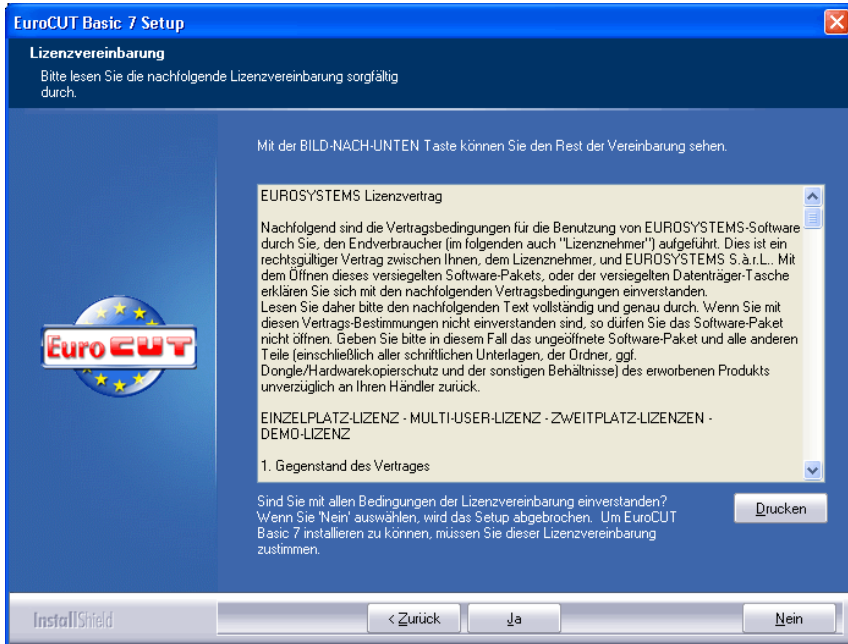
EuroCUT Basic 7 Setup

Lizenzvereinbarung
Bitte lesen Sie die nachfolgende Lizenzvereinbarung sorgfältig durch.

Mit der BILD-NACH-UNTEN Taste können Sie den Rest der Vereinbarung sehen.

EUROSYSTEMS Lizenzvertrag

Nachfolgend sind die Vertragsbedingungen für die Benutzung von EUROSYSTEMS-Software durch Sie, den Endverbraucher (im folgenden auch "Lizenznehmer") aufgeführt. Dies ist ein rechtsgültiger Vertrag zwischen Ihnen, dem Lizenznehmer, und EUROSYSTEMS S.à.r.L.. Mit dem Öffnen dieses versiegelten Software-Pakets, oder der versiegelten Datenträger-Tasche erklären Sie sich mit den nachfolgenden Vertragsbedingungen einverstanden.
Lesen Sie daher bitte den nachfolgenden Text vollständig und genau durch. Wenn Sie mit diesen Vertrags-Bestimmungen nicht einverstanden sind, so dürfen Sie das Software-Paket nicht öffnen. Geben Sie bitte in diesem Fall das ungeöffnete Software-Paket und alle anderen Teile (einschließlich aller schriftlichen Unterlagen, der Ordner, ggf. Dongle/Hardwarekopierschutz und der sonstigen Behältnisse) des erworbenen Produkts unverzüglich an Ihren Händler zurück.

EINZELPLATZ-LIZENZ - MULTI-USER-LIZENZ - ZWEITPLATZ-LIZENZEN - DEMO-LIZENZ

1. Gegenstand des Vertrages

Euro CUT

Sind Sie mit allen Bedingungen der Lizenzvereinbarung einverstanden? Wenn Sie 'Nein' auswählen, wird das Setup abgebrochen. Um EuroCUT Basic 7 installieren zu können, müssen Sie dieser Lizenzvereinbarung zustimmen.

Drucken

InstallShield

< Zurück

Ja

Nein